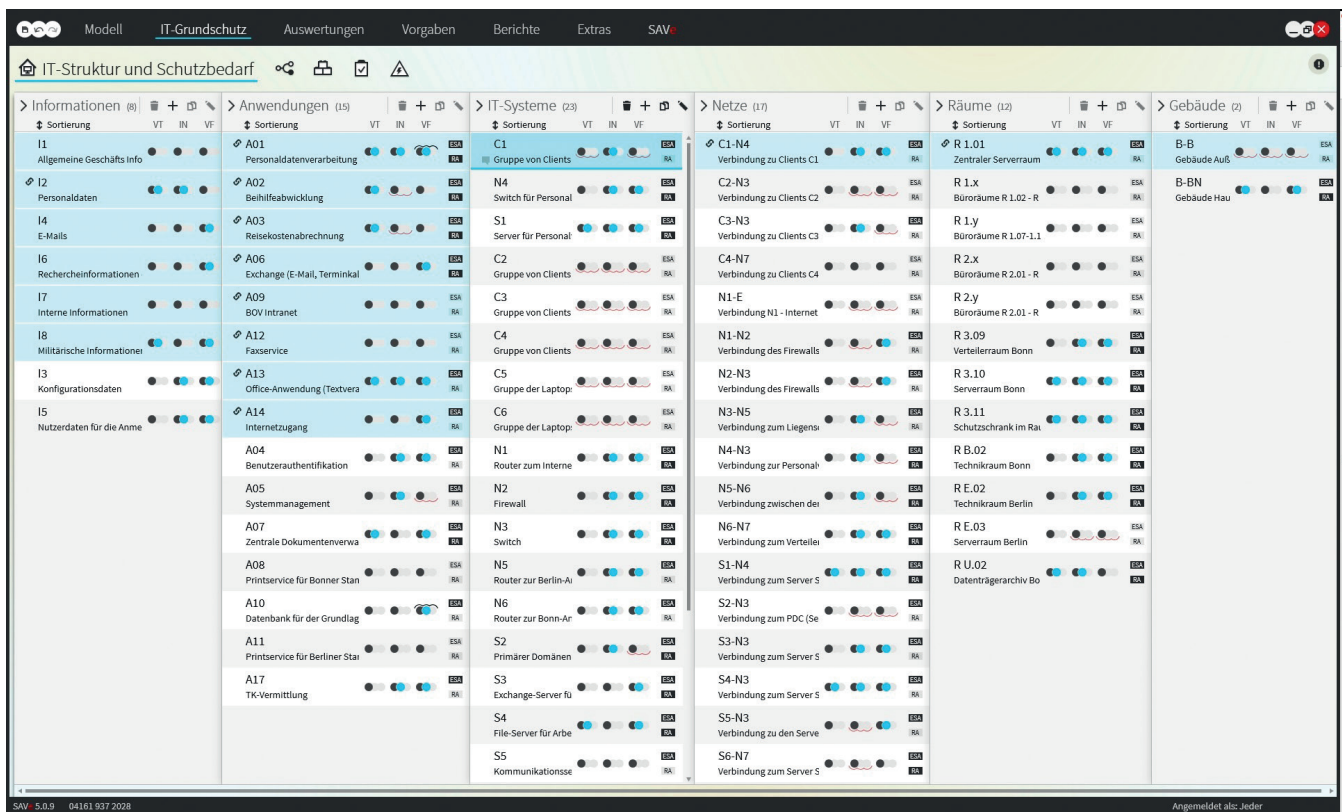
Modell IT-Grundschutz Auswertungen Vorgaben Berichte Extras SAVe

IT-Struktur und Schutzbedarf

> Informationen (8)
Sortierung VT IN VF
I1 Allgemeine Geschäfts Info
I2 Personaldaten
I4 E-Mails
I6 Rechercheinformationen
I7 Interne Informationen
I8 Militärische Informationen
I3 Konfigurationsdaten
I5 Nutzerdaten für die Anme

> Anwendungen (15)
Sortierung VT IN VF
A01 Personaldatenverarbeitung ESA RA
A02 Beihilfeabwicklung ESA RA
A03 Reisekostenabrechnung ESA RA
A06 Exchange (E-Mail, Terminkal ESA RA
A09 BOV Intranet ESA RA
A12 Faxservice ESA RA
A13 Office-Anwendung (Textvera ESA RA
A14 Internetzugang ESA RA
A04 Benutzerauthentifikation ESA RA
A05 Systemmanagement ESA RA
A07 Zentrale Dokumentenverwa ESA RA
A08 Printservice für Bonner Stan ESA RA
A10 Datenbank für der Grundlag ESA RA
A11 Printservice für Berliner Stan ESA RA
A17 TK-Vermittlung ESA RA

> IT-Systeme (23)
Sortierung VT IN VF
C1 Gruppe von Clients ESA RA
N4 Switch für Personal ESA RA
S1 Server für Personal ESA RA
C2 Gruppe von Clients ESA RA
C3 Gruppe von Clients ESA RA
C4 Gruppe von Clients ESA RA
C5 Gruppe der Laptop ESA RA
C6 Gruppe der Laptop ESA RA
N1 Router zum Interne ESA RA
N2 Firewall ESA RA
N3 Switch ESA RA
N5 Router zur Berlin-A ESA RA
N6 Router zur Bonn-Ar ESA RA
S2 Primärer Domänen ESA RA
S3 Exchange-Server fü ESA RA
S4 File-Server für Arbe ESA RA
S5 Kommunikationsse ESA RA

> Netze (17)
Sortierung VT IN VF
C1-N4 Verbindung für Clients C1 ESA RA
C2-N3 Verbindung zu Clients C2 ESA RA
C3-N3 Verbindung zu Clients C3 ESA RA
C4-N7 Verbindung zu Clients C4 ESA RA
N1-E Verbindung N1 - Internet ESA RA
N1-N2 Verbindung des Firewalls ESA RA
N2-N3 Verbindung des Firewalls ESA RA
N3-N5 Verbindung zum Liegens ESA RA
N4-N3 Verbindung zur Personal ESA RA
N5-N6 Verbindung zwischen der ESA RA
N6-N7 Verbindung zum Verteiler ESA RA
S1-N4 Verbindung zum Server S ESA RA
S2-N3 Verbindung zum PDC (Se ESA RA
S3-N3 Verbindung zum Server S ESA RA
S4-N3 Verbindung zum Server S ESA RA
S5-N3 Verbindung zu den Serve ESA RA
S6-N7 Verbindung zum Server S ESA RA

> Räume (12)
Sortierung VT IN VF
R 1.01 Zentraler Serverraum ESA RA
R 1.x Büroräume R 1.02 - R ESA RA
R 1.y Büroräume R 1.07-1.1 ESA RA
R 2.x Büroräume R 2.01 - R ESA RA
R 2.y Büroräume R 2.01 - R ESA RA
R 3.09 Verteilerraum Bonn ESA RA
R 3.10 Serverraum Bonn ESA RA
R 3.11 Schutzschrank im Rau ESA RA
R B.02 Technikraum Bonn ESA RA
R E.02 Technikraum Berlin ESA RA
R E.03 Serverraum Berlin ESA RA
R U.02 Datenträgerarchiv Bo ESA RA

> Gebäude (2)
Sortierung VT IN VF
B-B Gebäude Auß ESA RA
B-BN Gebäude Hau ESA RA

SAVe 5.0.9 04161 937 2028
Angemeldet als: Jeder